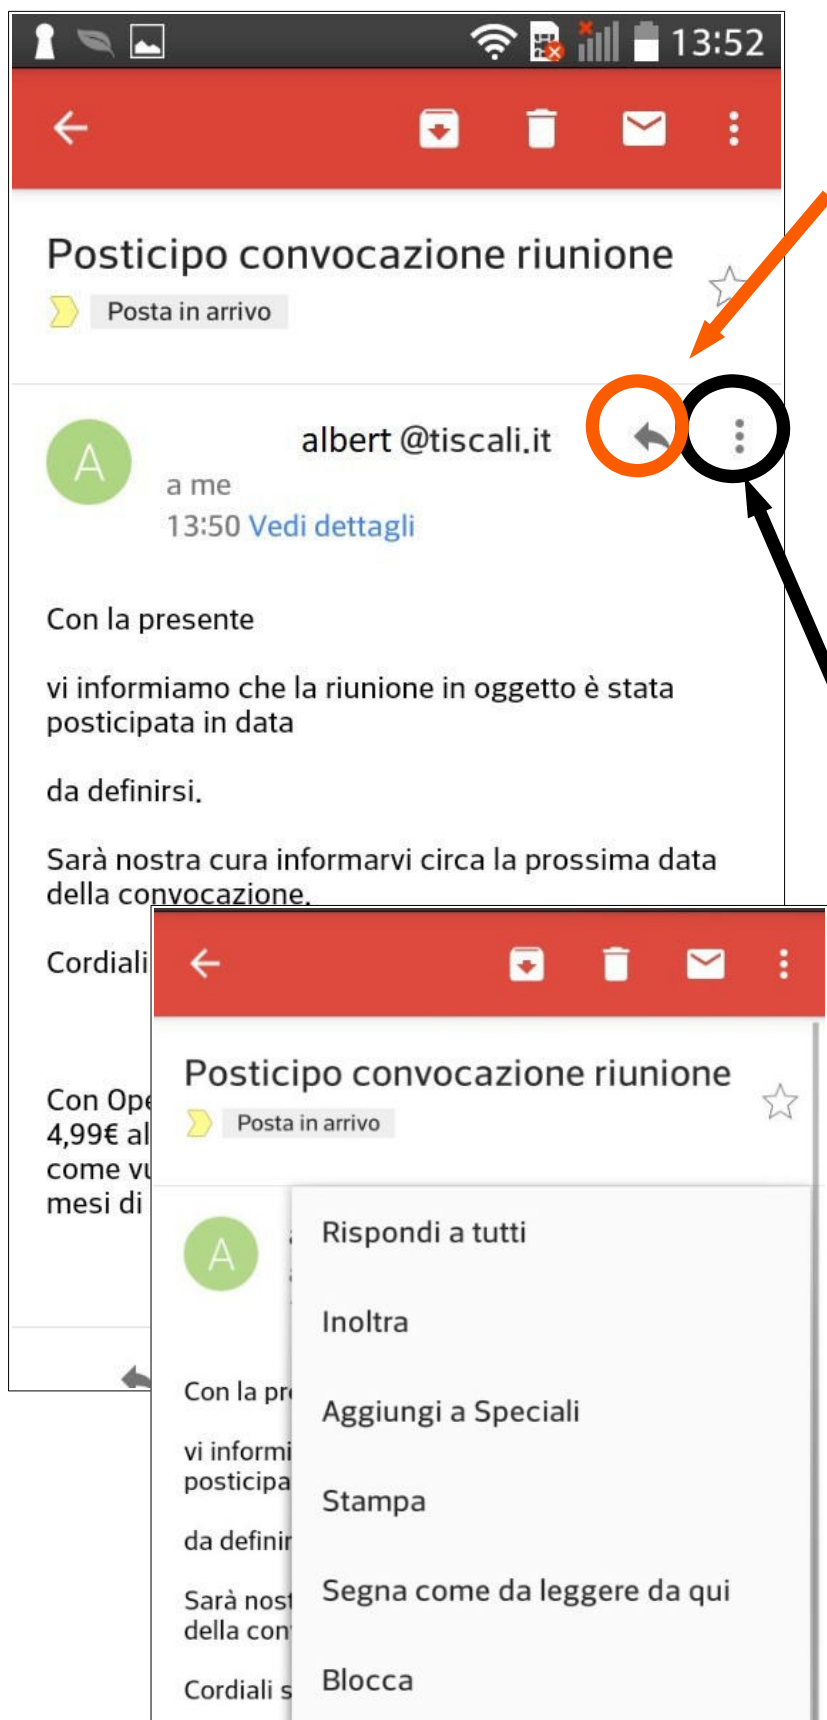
13:52

Posticipo convocazione riunione

Posta in arrivo

A

albert @tiscali.it

a me

13:50 Vedi dettagli

Con la presente

vi informiamo che la riunione in oggetto è stata posticipata in data

da definirsi.

Sarà nostra cura informarvi circa la prossima data della convocazione.

Cordiali

Con Ope
4,99€ al
come vu
mesi di

Posticipo convocazione riunione

Posta in arrivo

A

Con la pr

vi informi
posticipa

da definir

Sarà nost
della con

Cordiali s

Rispondi a tutti

Inoltra

Aggiungi a Speciali

Stampa

Segna come da leggere da qui

Blocca